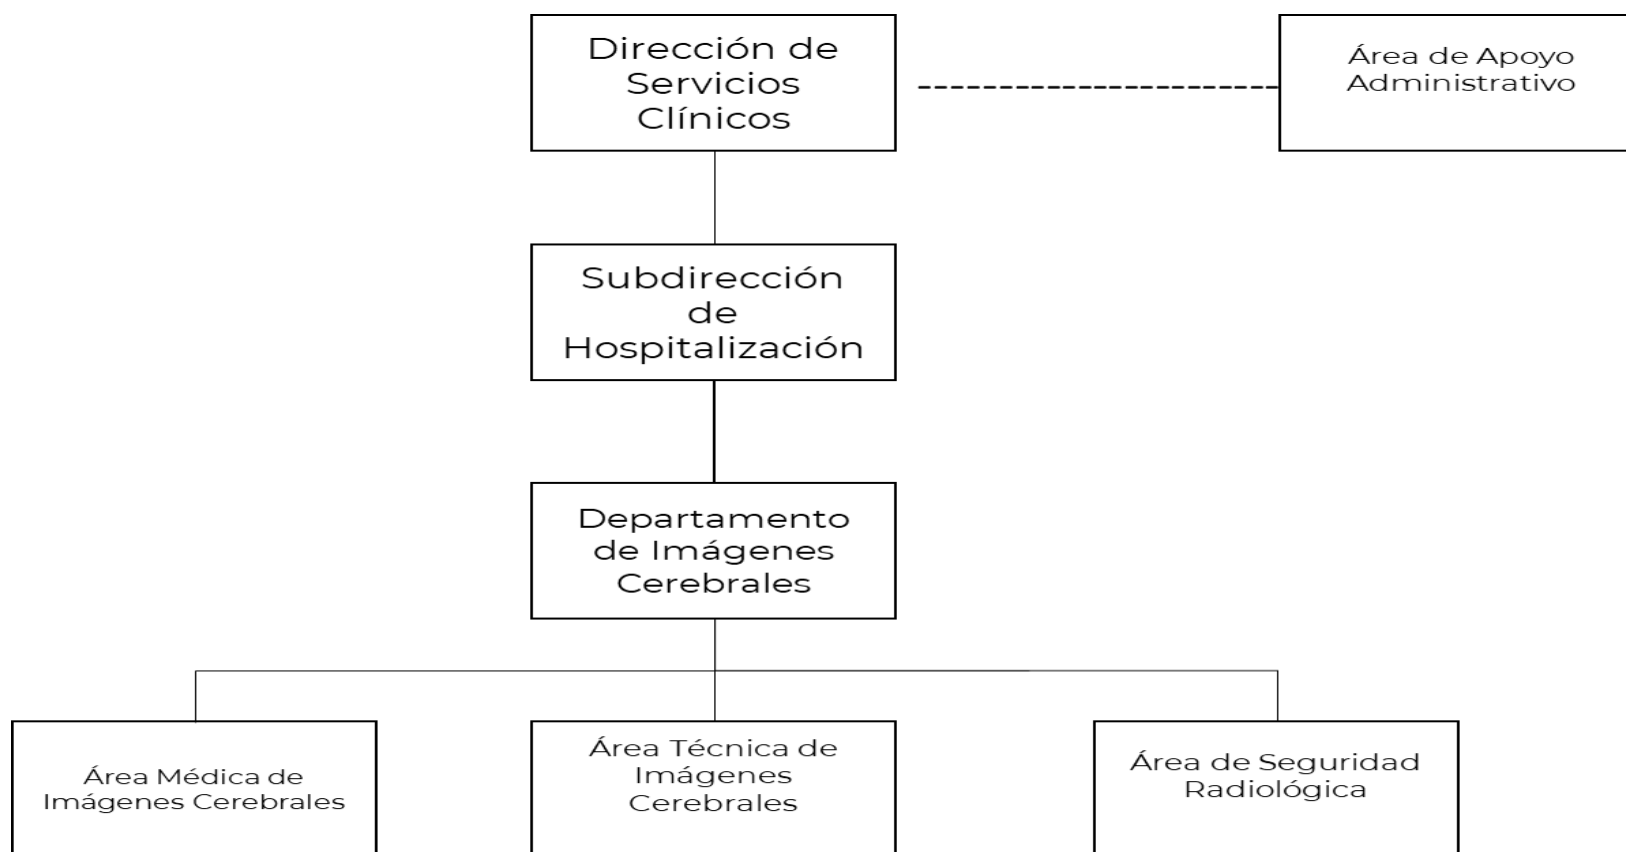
Dirección de Servicios Clínicos

Área de Apoyo Administrativo

Subdirección de Hospitalización

Departamento de Imágenes Cerebrales

Área Médica de Imágenes Cerebrales

Área Técnica de Imágenes Cerebrales

Área de Seguridad Radiológica